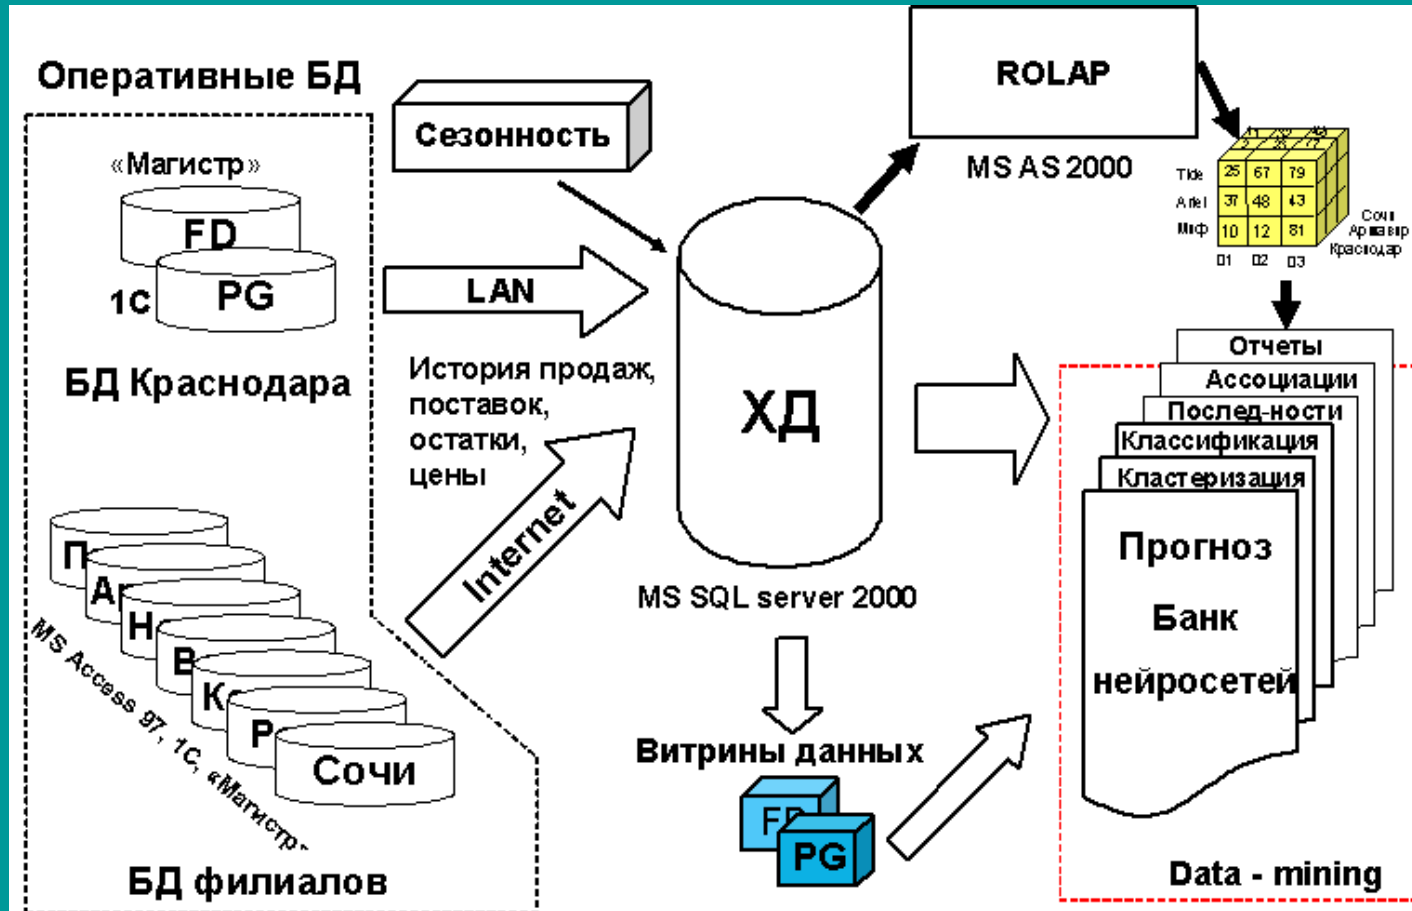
Оперативные БД

«Магистр»

FD

1С

PG

БД Краснодара

Сезонность

LAN

История продаж, поставок, остатки, цены

Internet

ROLAP

MS AS 2000

Tide
Ariel
Миф

25 67 79
37 48 43
10 12 81

01 02 03

Сочи
Армавир
Краснодар

ХД

MS SQL server 2000

Отчеты
Ассоциации
Послед-ности
Классификация
Кластеризация

Прогноз
Банк
нейросетей

Data - mining

Витрины данных

FD
PG

П
Ар
Н
В
Ко
Р
Сочи

MS Access 97, 1С, «Магистр»

БД филиалов